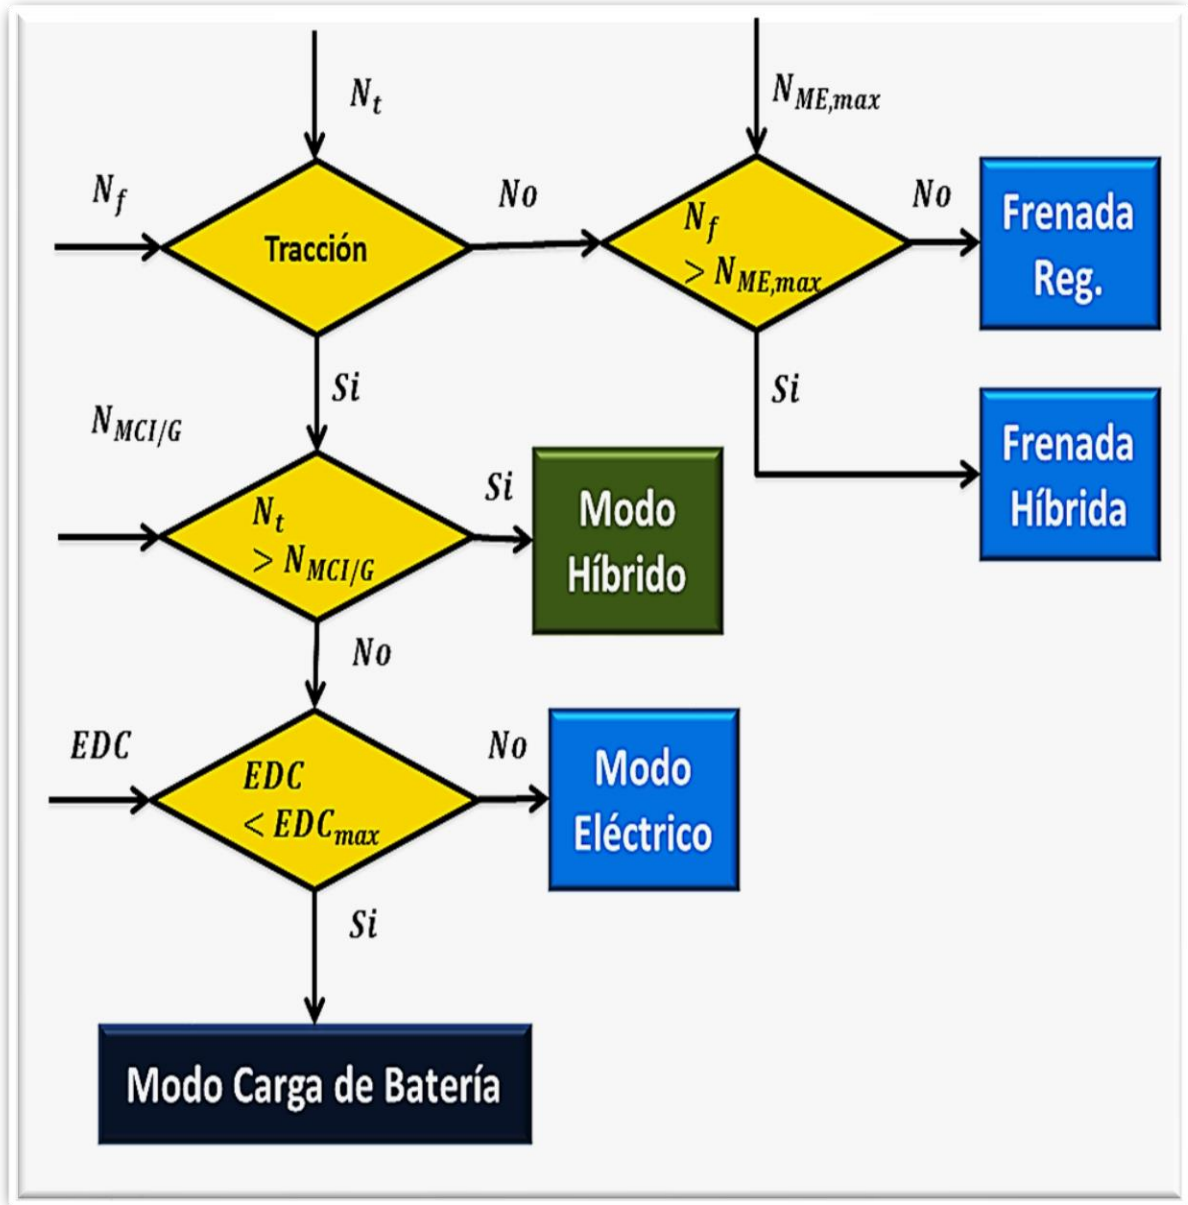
$N_t$

$N_{ME,max}$

$N_f$

Tracción

No

$N_f > N_{ME,max}$

No

Frenada Reg.

Si

Si

$N_{MCI/G}$

Frenada Híbrida

$N_t > N_{MCI/G}$

Si

Modo Híbrido

No

$EDC$

$EDC < EDC_{max}$

No

Modo Eléctrico

Si

Modo Carga de Batería